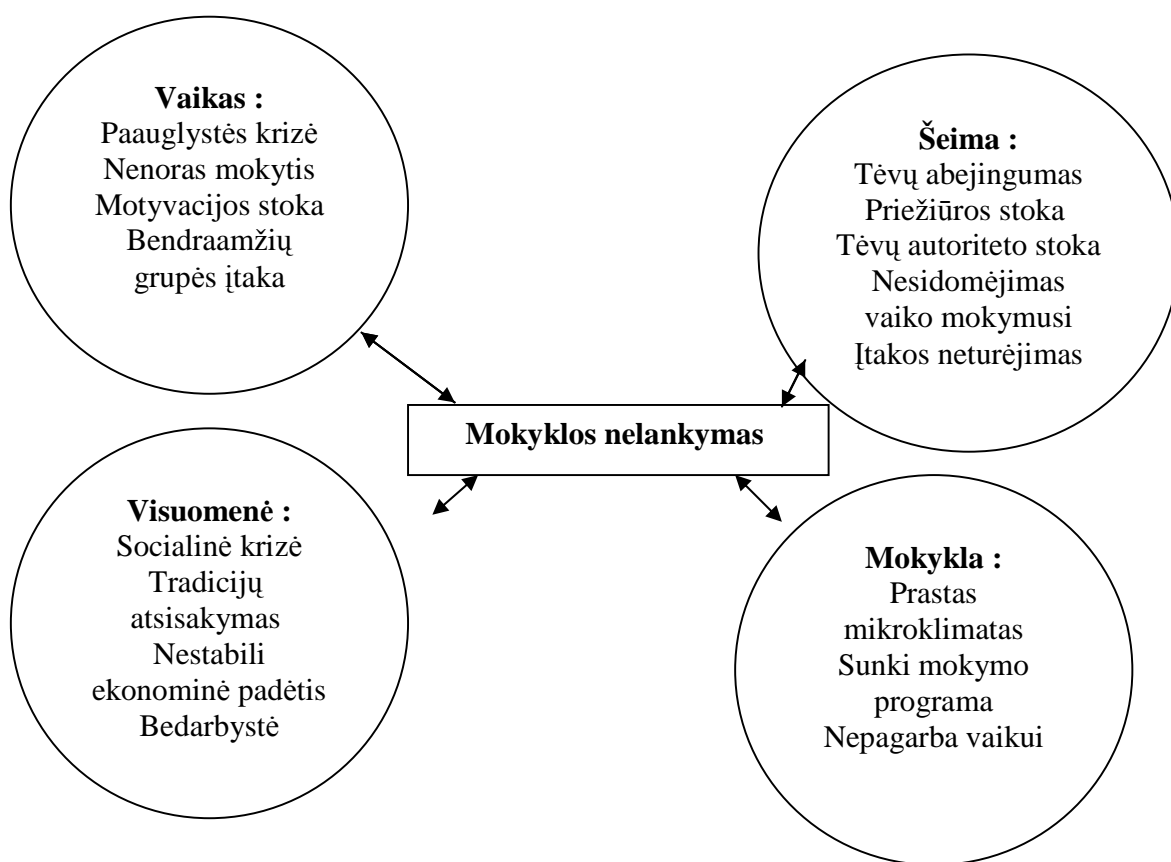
**Vaikas :**
Paauglystės krizė
Nenoras mokytis
Motyvacijos stoka
Bendraamžių grupės įtaka

**Šeima :**
Tėvų abejingumas
Priežiūros stoka
Tėvų autoriteto stoka
Nesidomėjimas vaiko mokymusi
Įtakos neturėjimas

**Mokyklos nelankymas**

**Visuomenė :**
Socialinė krizė
Tradicijų atsisakymas
Nestabili ekonominė padėtis
Bedarbystė

**Mokykla :**
Prastas mikroklimatas
Sunki mokymo programa
Nepagarba vaikui